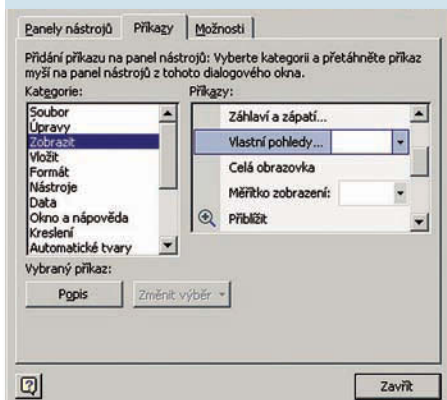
Panely nástrojů | Příkazy | Možnosti

Přidání příkazu na panel nástrojů: Vyberte kategorii a přetáhněte příkaz myší na panel nástrojů z tohoto dialogového okna.

Kategorie:
Soubor
Úpravy
Zobrazit
Vložit
Formát
Nástroje
Data
Okno a nápověda
Kreslení
Automatické tvary

Příkazy:
Záhlaví a zápatí...
Vlastní pohledy...
Celá obrazovka
Měřítko zobrazení:
Přiblížit

Vybraný příkaz:
Popis
Změnit výběr

Zavřít